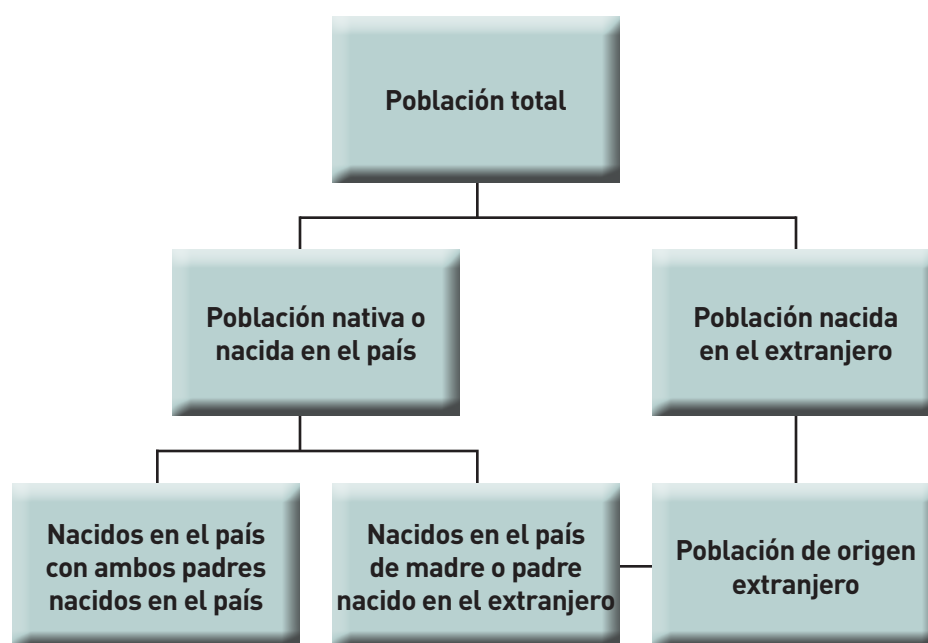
Población total

Población nativa o nacida en el país

Población nacida en el extranjero

Nacidos en el país con ambos padres nacidos en el país

Nacidos en el país de madre o padre nacido en el extranjero

Población de origen extranjero